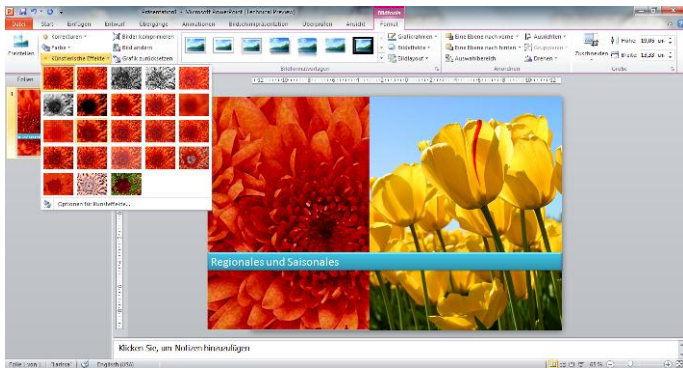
Präsentation1 - Microsoft PowerPoint (Testversion)
Bildtools
Datei
Start
Einfügen
Entwurf
Übergänge
Animationen
Bildschirmpräsentation
Überprüfen
Ansicht
Format
Freistellen
Korrekturen
Farbe
Künstlerische Effekte
Bilder komprimieren
Bild ändern
Grafik zurücksetzen
Bildformatvorlagen
Grafikrahmen
Grafikeffekte
Bildlayout
Eine Ebene nach vorne
Eine Ebene nach hinten
Auswahlbereich
Anordnen
Ausrichten
Gruppieren
Drehen
Zuschneiden
Höhe: 19,05 cm
Breite: 13,33 cm
Größe
Folien
Optionen für künstlerische Effekte...
Regionales und Saisonales
Klicken Sie, um Notizen hinzuzufügen
Folie 1 von 1
"Larissa"
Englisch (USA)
61 %